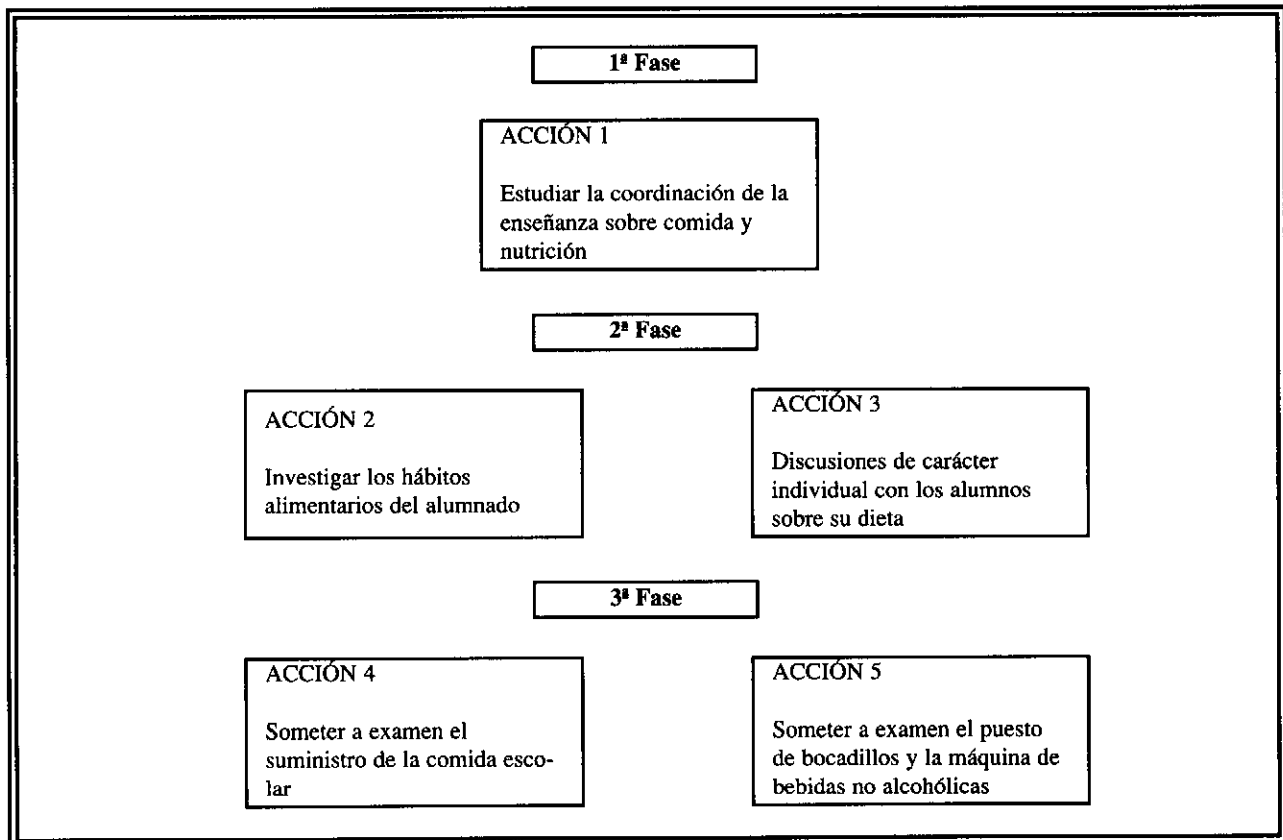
1ª Fase

ACCIÓN 1

Estudiar la coordinación de la enseñanza sobre comida y nutrición

2ª Fase

ACCIÓN 2

Investigar los hábitos alimentarios del alumnado

ACCIÓN 3

Discusiones de carácter individual con los alumnos sobre su dieta

3ª Fase

ACCIÓN 4

Someter a examen el suministro de la comida escolar

ACCIÓN 5

Someter a examen el puesto de bocadillos y la máquina de bebidas no alcohólicas